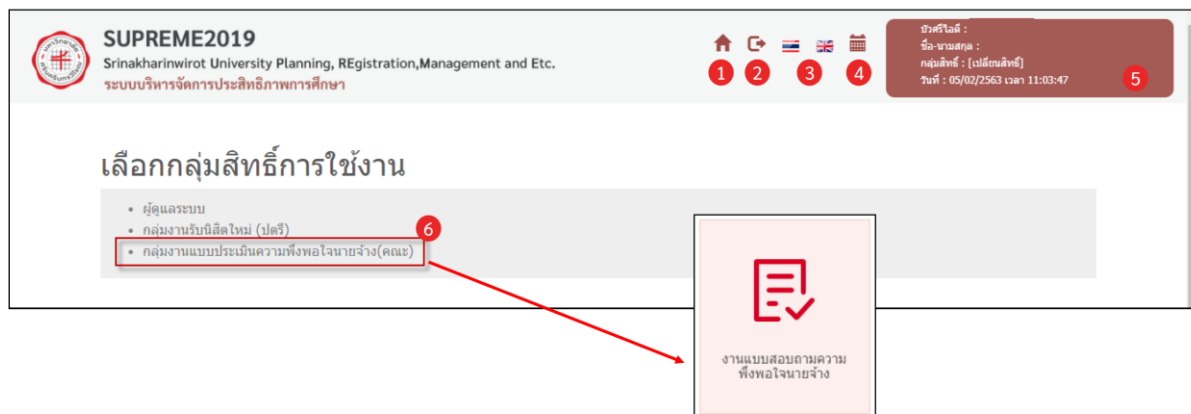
SUPREME2019
Srinakharinwirot University Planning, REgistration,Management and Etc.
ระบบบริหารจัดการประสิทธิภาพการศึกษา

1 2 3 4

บัวศรีไอดี :
ชื่อ-นามสกุล :
กลุ่มสิทธิ์ : [เปลี่ยนสิทธิ์]
วันที่ : 05/02/2563 เวลา 11:03:47
5

เลือกกลุ่มสิทธิ์การใช้งาน

• ผู้ดูแลระบบ
• กลุ่มงานรับนิสิตใหม่ (ปตรี)
• กลุ่มงานแบบประเมินความพึงพอใจนายจ้าง(คณะ)
6

งานแบบสอบถามความพึงพอใจนายจ้าง